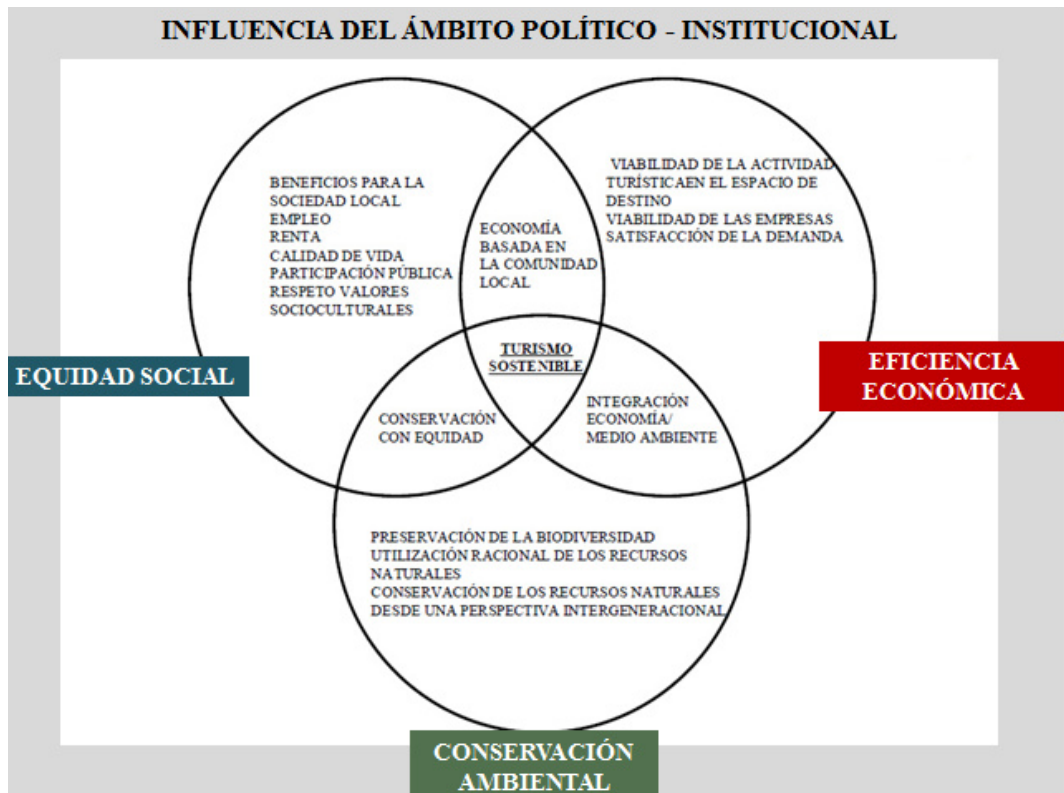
INFLUENCIA DEL ÁMBITO POLÍTICO - INSTITUCIONAL

BENEFICIOS PARA LA SOCIEDAD LOCAL
EMPLEO
RENTA
CALIDAD DE VIDA
PARTICIPACIÓN PÚBLICA
RESPETO VALORES SOCIOCULTURALES

ECONOMÍA BASADA EN LA COMUNIDAD LOCAL

VIABILIDAD DE LA ACTIVIDAD TURÍSTICAEN EL ESPACIO DE DESTINO
VIABILIDAD DE LAS EMPRESAS
SATISFACCIÓN DE LA DEMANDA

EQUIDAD SOCIAL

TURISMO SOSTENIBLE

EFICIENCIA ECONÓMICA

CONSERVACIÓN CON EQUIDAD

INTEGRACIÓN ECONOMÍA/ MEDIO AMBIENTE

PRESERVACIÓN DE LA BIODIVERSIDAD
UTILIZACIÓN RACIONAL DE LOS RECURSOS NATURALES
CONSERVACIÓN DE LOS RECURSOS NATURALES DESDE UNA PERSPECTIVA INTERGENERACIONAL

CONSERVACIÓN AMBIENTAL